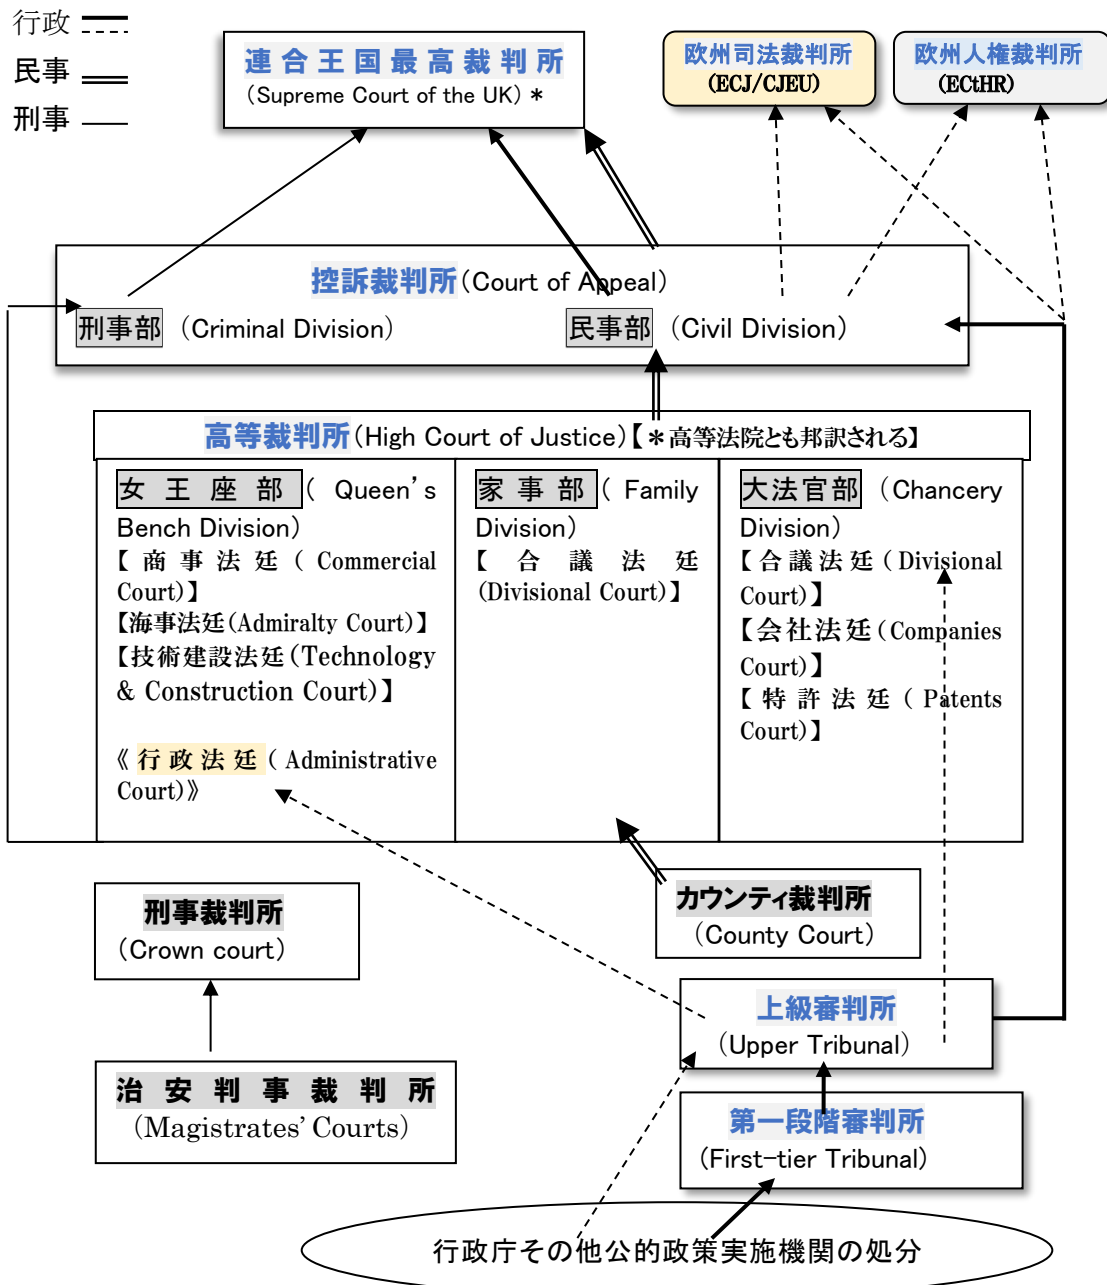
行政
民事
刑事

連合王国最高裁判所
(Supreme Court of the UK) *

欧州司法裁判所
(ECJ/CJEU)

欧州人権裁判所
(ECtHR)

控訴裁判所(Court of Appeal)
刑事部 (Criminal Division)
民事部 (Civil Division)

高等裁判所(High Court of Justice)【*高等法院とも邦訳される】

女王座部( Queen's Bench Division)
【商事法廷(Commercial Court)】
【海事法廷(Admiralty Court)】
【技術建設法廷(Technology & Construction Court)】

《行政法廷(Administrative Court)》

家事部( Family Division)
【合議法廷(Divisional Court)】

大法官部 (Chancery Division)
【合議法廷(Divisional Court)】
【会社法廷(Companies Court)】
【特許法廷(Patents Court)】

刑事裁判所
(Crown court)

カウンティ裁判所
(County Court)

上級審判所
(Upper Tribunal)

治安判事裁判所
(Magistrates' Courts)

第一段階審判所
(First-tier Tribunal)

行政庁その他公的政策実施機関の処分